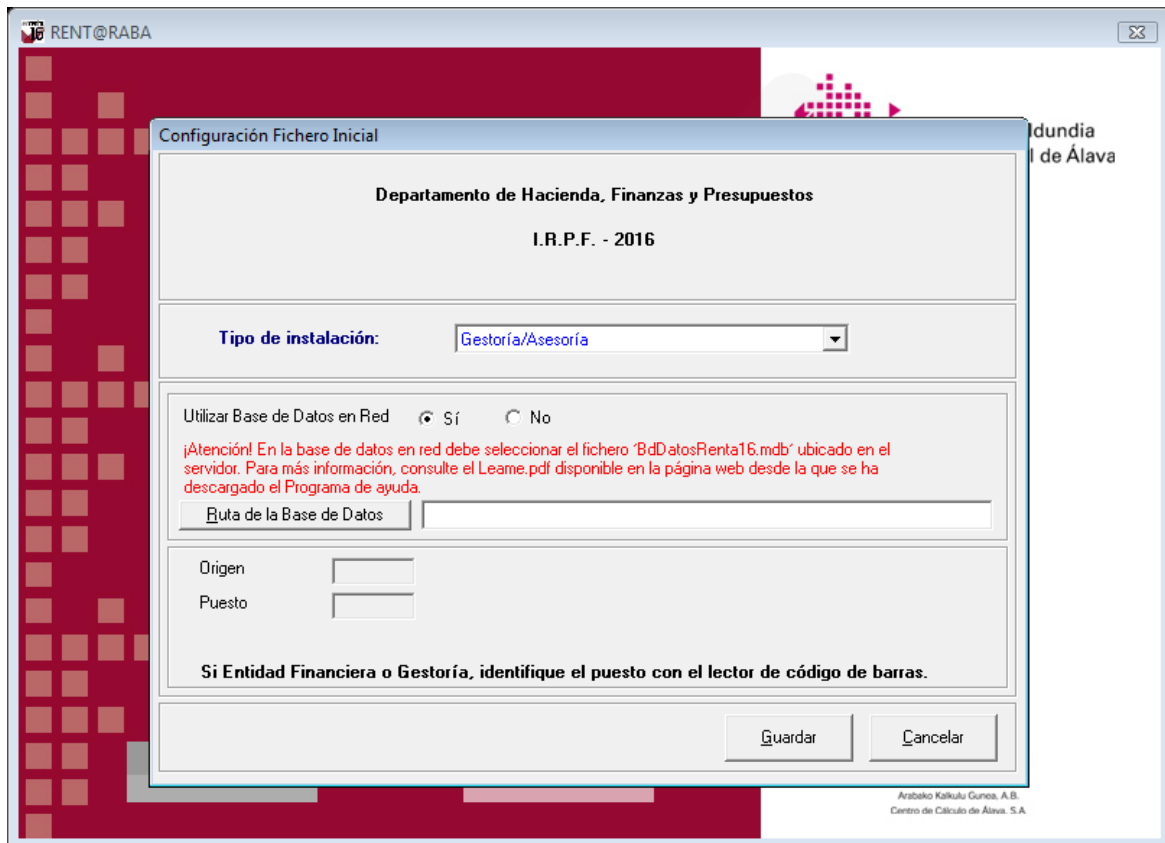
RENT@RABA

ldundia
l de Álava

Configuración Fichero Inicial

Departamento de Hacienda, Finanzas y Presupuestos

I.R.P.F. - 2016

Tipo de instalación: Gestoría/Asesoría

Utilizar Base de Datos en Red Sí No

¡Atención! En la base de datos en red debe seleccionar el fichero 'BdDatosRenta16.mdb' ubicado en el servidor. Para más información, consulte el Leame.pdf disponible en la página web desde la que se ha descargado el Programa de ayuda.

Ruta de la Base de Datos

Origen

Puesto

Si Entidad Financiera o Gestoría, identifique el puesto con el lector de código de barras.

Guardar Cancelar

Arabako Kalkulu Gunea, A.B.
Centro de Cálculo de Álava, S.A.